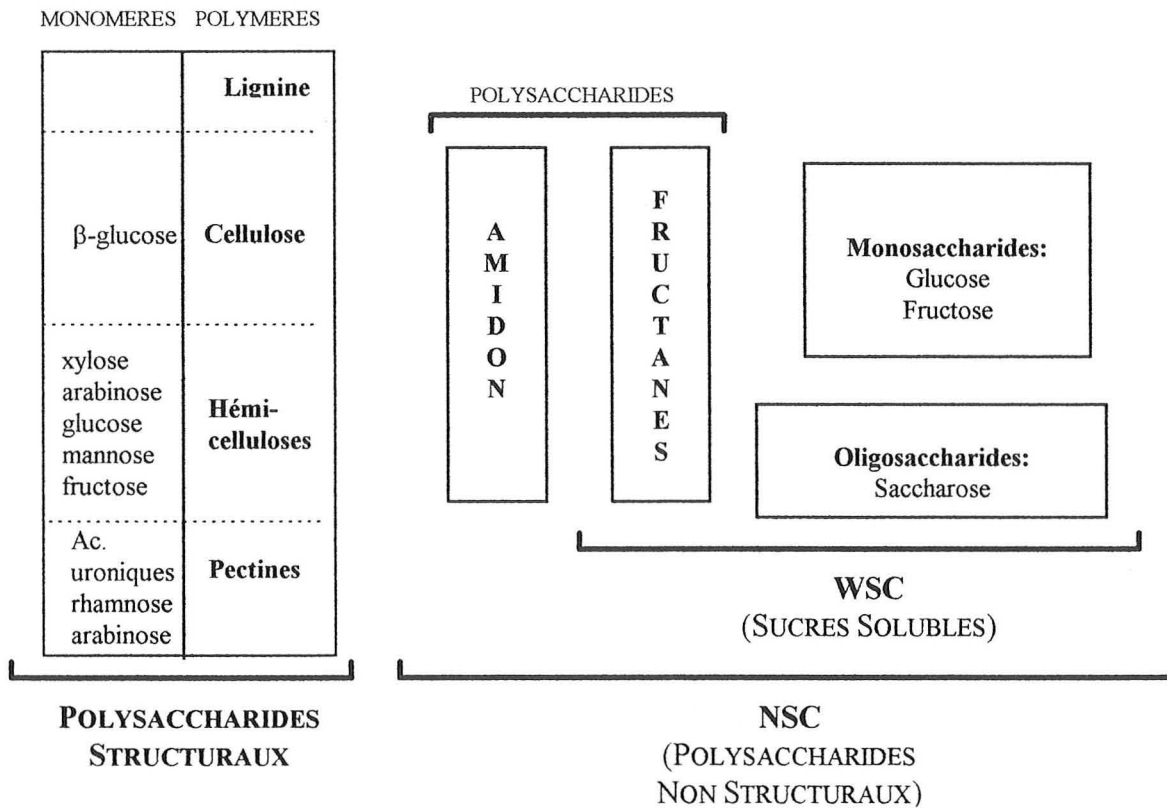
MONOMERES POLYMERES

| | |
|---|---|
| | **Lignine** |
| β-glucose | **Cellulose** |
| xylose arabinose glucose mannose fructose | **Hémi-celluloses** |
| Ac. uroniques rhamnose arabinose | **Pectines** |

POLYSACCHARIDES

**AMIDON**

**FRUCTANES**

**Monosaccharides:**
Glucose
Fructose

**Oligosaccharides:**
Saccharose

**WSC**
(SUCRES SOLUBLES)

**POLYSACCHARIDES STRUCTURAUX**

**NSC**
(POLYSACCHARIDES NON STRUCTURAUX)